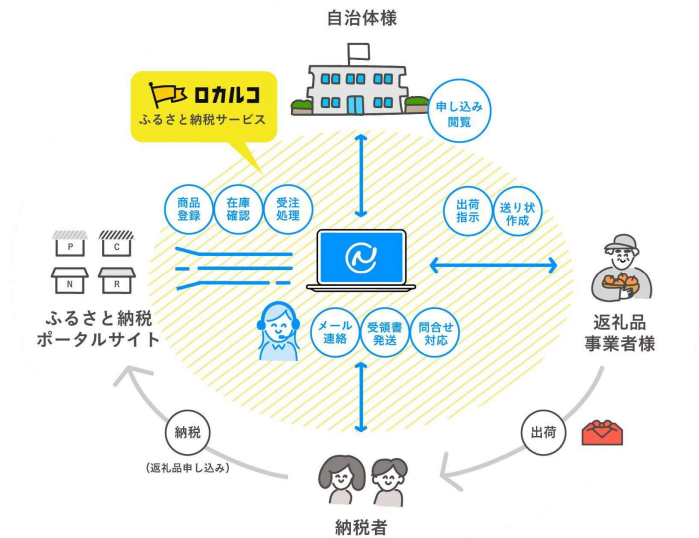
自治体様

ロカルコ
ふるさと納税サービス

申し込み
閲覧

商品
登録

在庫
確認

受注
処理

出荷
指示

送り状
作成

P
C
N
R

ふるさと納税
ポータルサイト

メール
連絡

受領書
発送

問合せ
対応

返礼品
事業者様

納税
(返礼品申し込み)

出荷

納税者